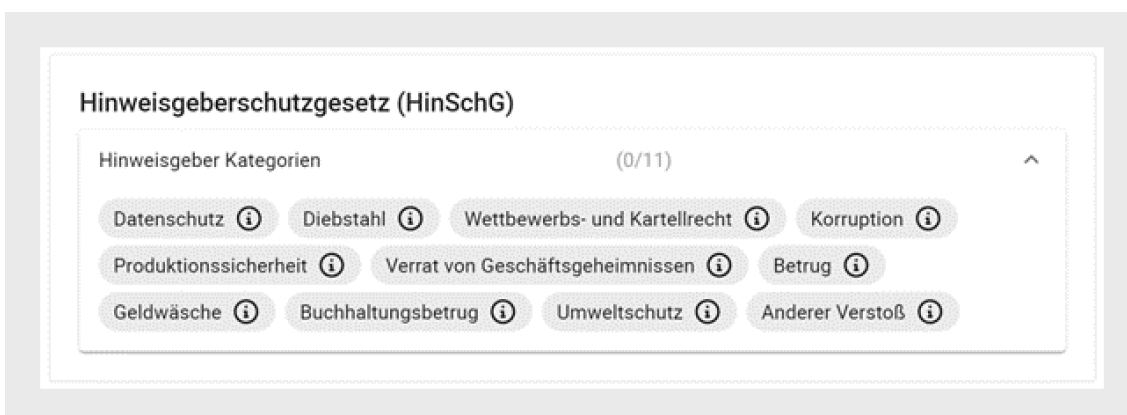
Hinweisgeberschutzgesetz (HinSchG)

Hinweisgeber Kategorien (0/11)

Datenschutz ⓘ Diebstahl ⓘ Wettbewerbs- und Kartellrecht ⓘ Korruption ⓘ
Produktionssicherheit ⓘ Verrat von Geschäftsgeheimnissen ⓘ Betrug ⓘ
Geldwäsche ⓘ Buchhaltungsbetrug ⓘ Umweltschutz ⓘ Anderer Verstoß ⓘ